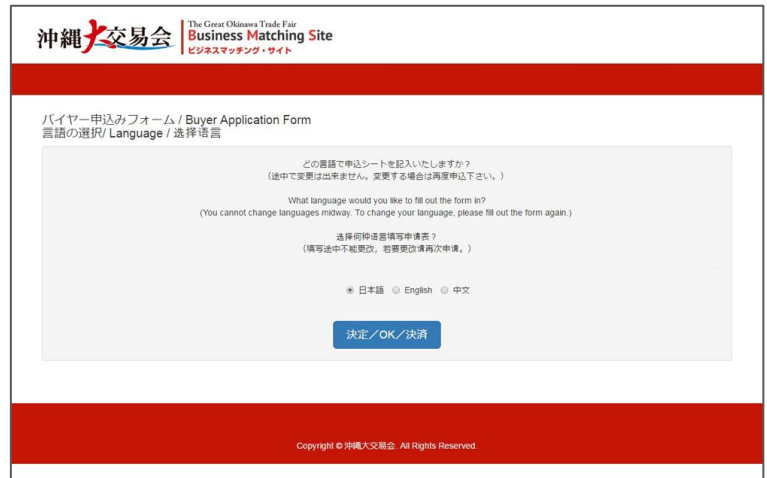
沖縄大交易会 The Great Okinawa Trade Fair Business Matching Site ビジネスマッチング・サイト

バイヤー申込みフォーム / Buyer Application Form
言語の選択/ Language / 选择语言

どの言語で申込シートを記入いたしますか？
（途中で変更は出来ません。変更する場合は再度申込下さい。）

What language would you like to fill out the form in?
(You cannot change languages midway. To change your language, please fill out the form again.)

选择何种语言填写申请表？
（填写途中不能更改，若要更改请再次申请。）

日本語 English 中文

決定／OK／決済

Copyright © 沖縄大交易会. All Rights Reserved.